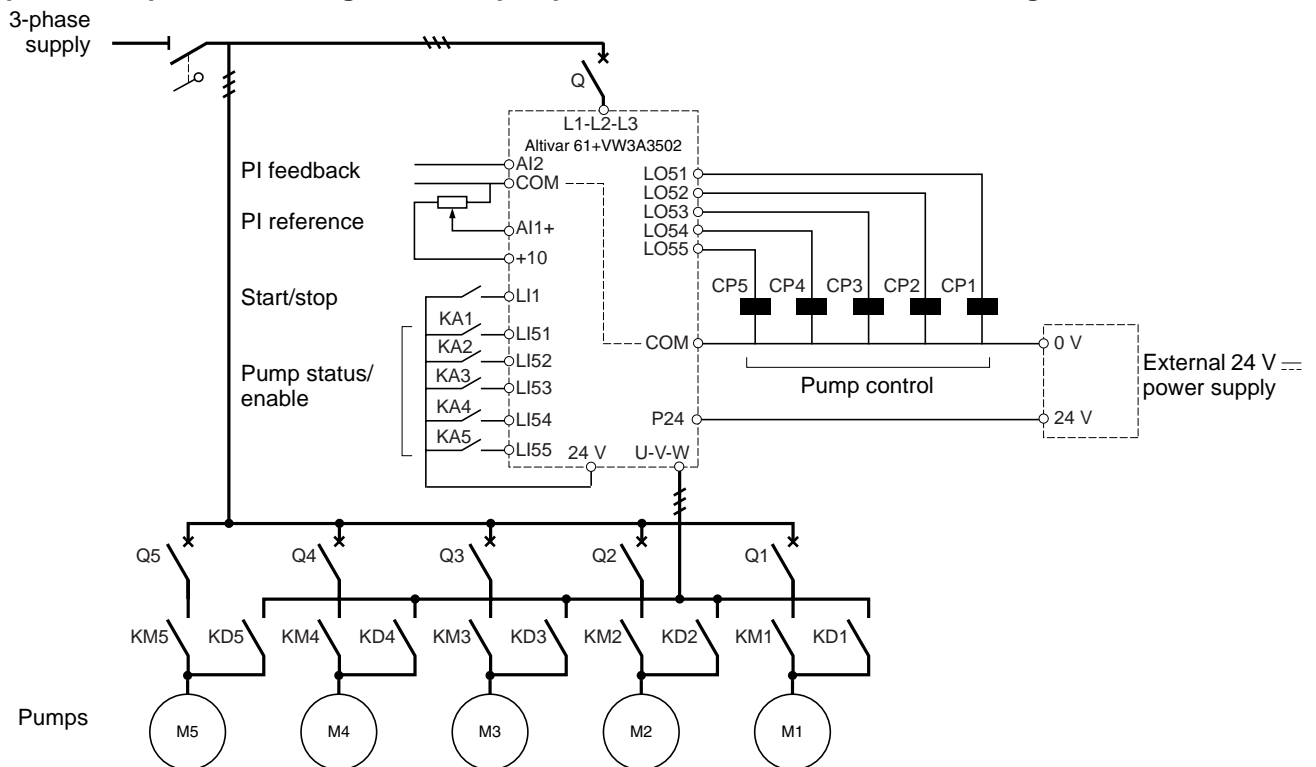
3-phase supply

Q

L1-L2-L3
Altivar 61+VW3A3502

PI feedback
AI2
COM
PI reference
AI1+
+10
Start/stop
LI1
KA1
LI51
KA2
LI52
Pump status/ enable
KA3
LI53
KA4
LI54
KA5
LI55
24 V
U-V-W

LO51
LO52
LO53
LO54
LO55

CP5 CP4 CP3 CP2 CP1

COM
0 V
Pump control
External 24 V $\overline{\overline{\phantom{-}}}$ power supply
P24
24 V

Q5 Q4 Q3 Q2 Q1

KM5 KD5 KM4 KD4 KM3 KD3 KM2 KD2 KM1 KD1

Pumps
M5 M4 M3 M2 M1